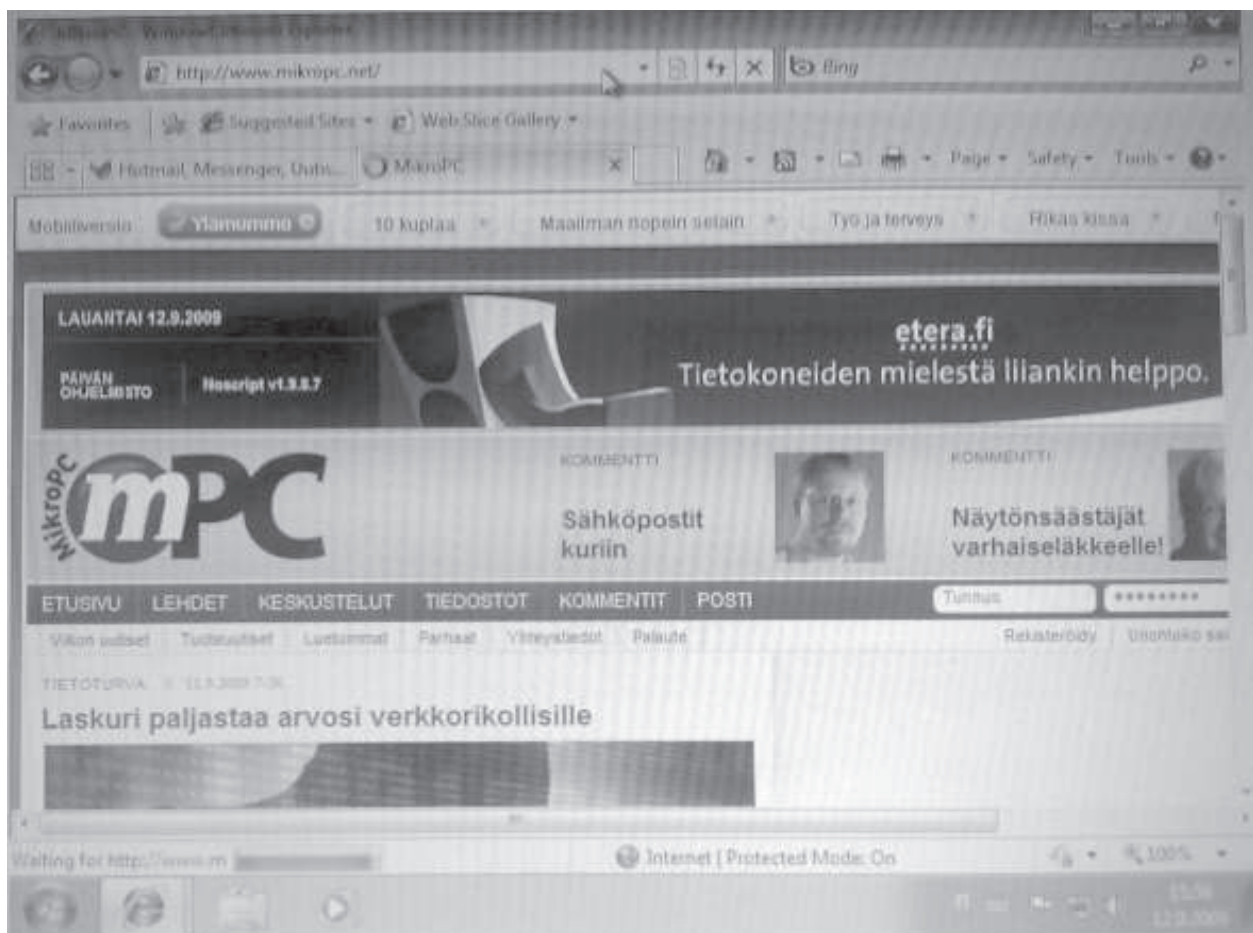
MikroPC - Windows Internet Explorer

http://www.mikropc.net/

Bing

Favorites | Suggested Sites ▾ | Web Slice Gallery ▾

Hotmail, Messenger, Uutis... | MikroPC

Page ▾ Safety ▾ Tools ▾

Mobiiliversio | Ylämummo | 10 kuplaa | Maailman nopein selain | Työ ja terveys | Rikas kissa

LAUANTAI 12.9.2009

PÄIVÄN OHJELMISTO | Noscript v1.9.8.7

etera.fi
Tietokoneiden mielestä liiankin helppo.

MikroPC mPC

KOMMENTTI
Sähköpostit kuriin

KOMMENTTI
Näytönsäästäjät varhaiseläkkeelle!

ETUSIVU | LEHDET | KESKUSTELUT | TIEDOSTOT | KOMMENTIT | POSTI

Tunnus | ********

Viikon uutiset | Tiedotteet | Luetuimmat | Parhaat | Yhteystiedot | Palaute | Rekisteröidy | Unohtuiko sa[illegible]

TIETOTURVA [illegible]

Laskuri paljastaa arvosi verkkorikollisille

Waiting for http://www.m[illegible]

Internet | Protected Mode: On

100%

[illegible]
12.9.2009